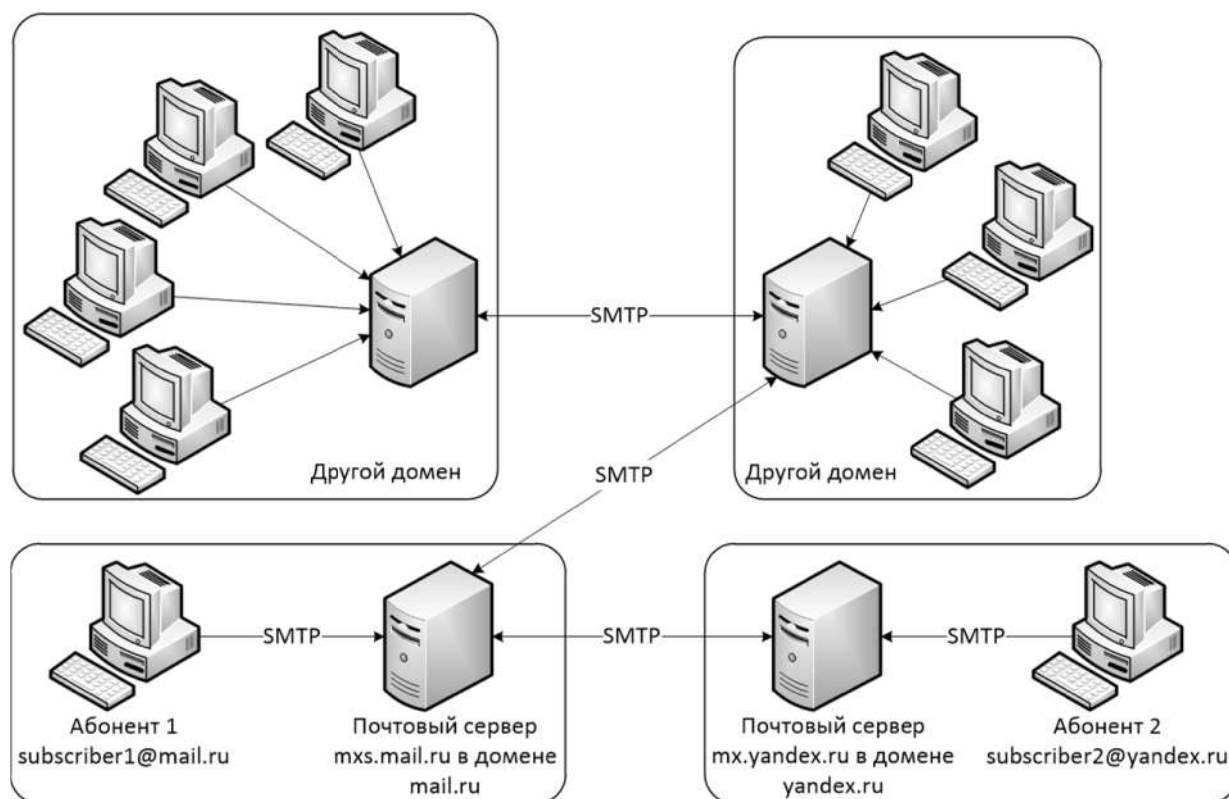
SMTP

Другой домен

Другой домен

SMTP

SMTP

SMTP

SMTP

Абонент 1
subscriber1@mail.ru

Почтовый сервер
mxs.mail.ru в домене
mail.ru

Почтовый сервер
mx.yandex.ru в домене
yandex.ru

Абонент 2
subscriber2@yandex.ru